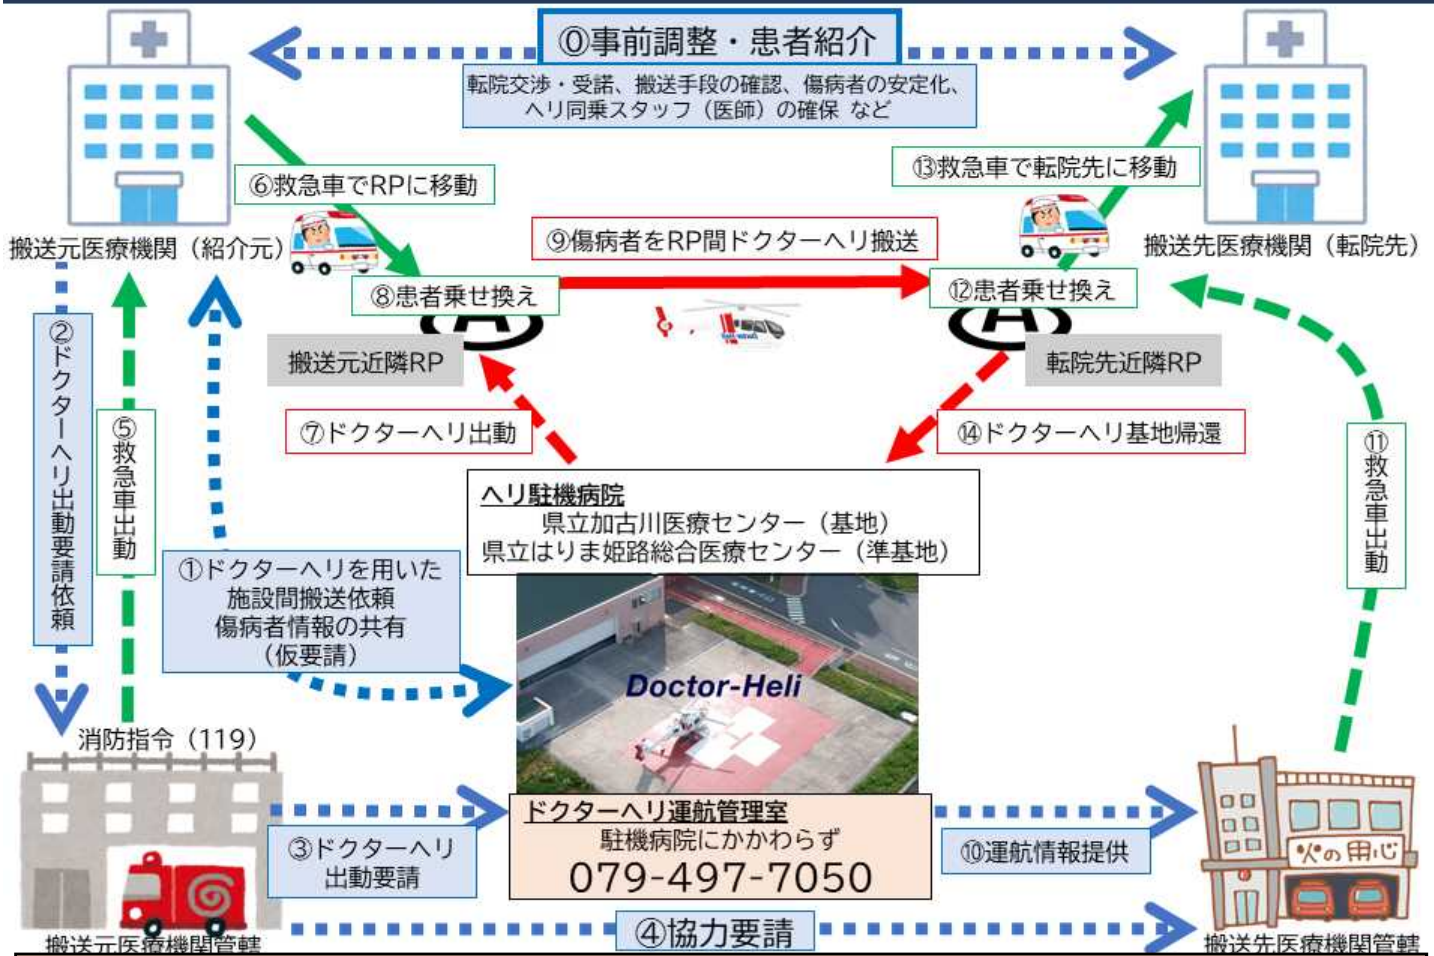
⓪事前調整・患者紹介
転院交渉・受諾、搬送手段の確認、傷病者の安定化、ヘリ同乗スタッフ（医師）の確保 など

搬送元医療機関（紹介元）

⑥救急車でRPに移動

⑨傷病者をRP間ドクターヘリ搬送

⑬救急車で転院先に移動

搬送先医療機関（転院先）

⑧患者乗せ換え

⑫患者乗せ換え

搬送元近隣RP

転院先近隣RP

②ドクターヘリ出動要請依頼

⑤救急車出動

⑦ドクターヘリ出動

⑭ドクターヘリ基地帰還

⑪救急車出動

ヘリ駐機病院
県立加古川医療センター（基地）
県立はりま姫路総合医療センター（準基地）

①ドクターヘリを用いた施設間搬送依頼
傷病者情報の共有
（仮要請）

Doctor-Heli

消防指令（119）

③ドクターヘリ出動要請

ドクターヘリ運航管理室
駐機病院にかかわらず
079-497-7050

⑩運航情報提供

火の用心

④協力要請

搬送元医療機関管轄

搬送先医療機関管轄